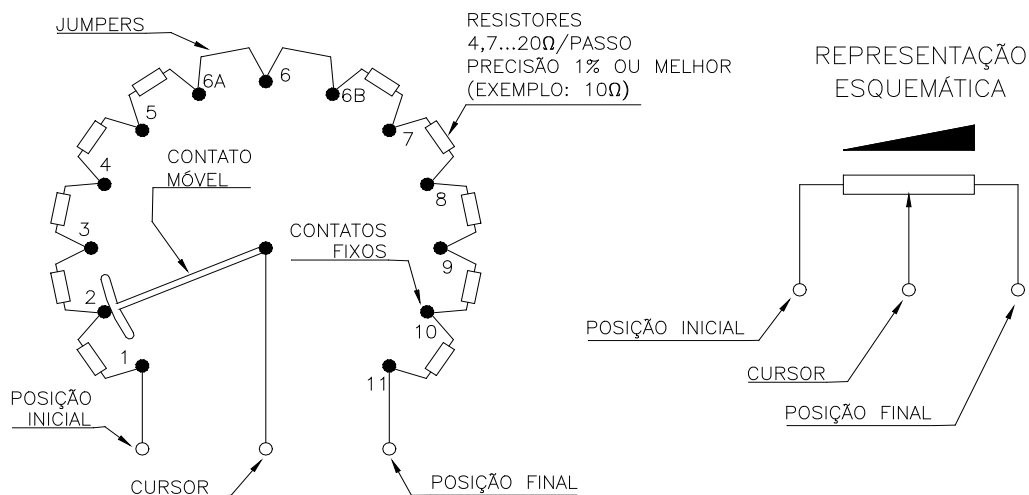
JUMPERS

RESISTORES
4,7...20Ω/PASSO
PRECISÃO 1% OU MELHOR
(EXEMPLO: 10Ω)

REPRESENTAÇÃO
ESQUEMÁTICA

6A
6
6B
5
7
4
CONTATO
MÓVEL
8
3
CONTATOS
FIXOS
9
2
10
1
11

POSIÇÃO
INICIAL

CURSOR

POSIÇÃO FINAL

POSIÇÃO INICIAL

CURSOR

POSIÇÃO FINAL